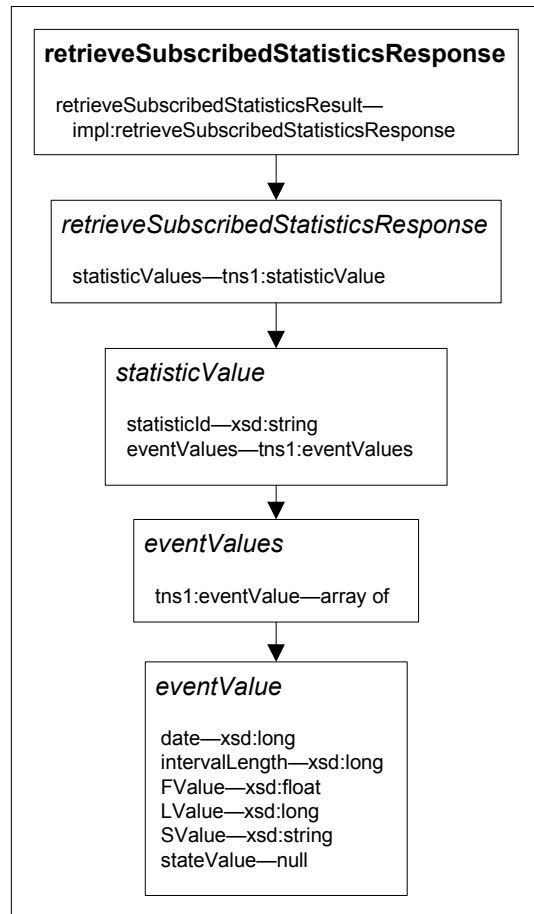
retrieveSubscribedStatisticsResponse

retrieveSubscribedStatisticsResult—
impl:retrieveSubscribedStatisticsResponse

retrieveSubscribedStatisticsResponse

statisticValues—tns1:statisticValue

statisticValue

statisticId—xsd:string
eventValues—tns1:eventValues

eventValues

tns1:eventValue—array of

eventValue

date—xsd:long
intervalLength—xsd:long
FValue—xsd:float
LValue—xsd:long
SValue—xsd:string
stateValue—null